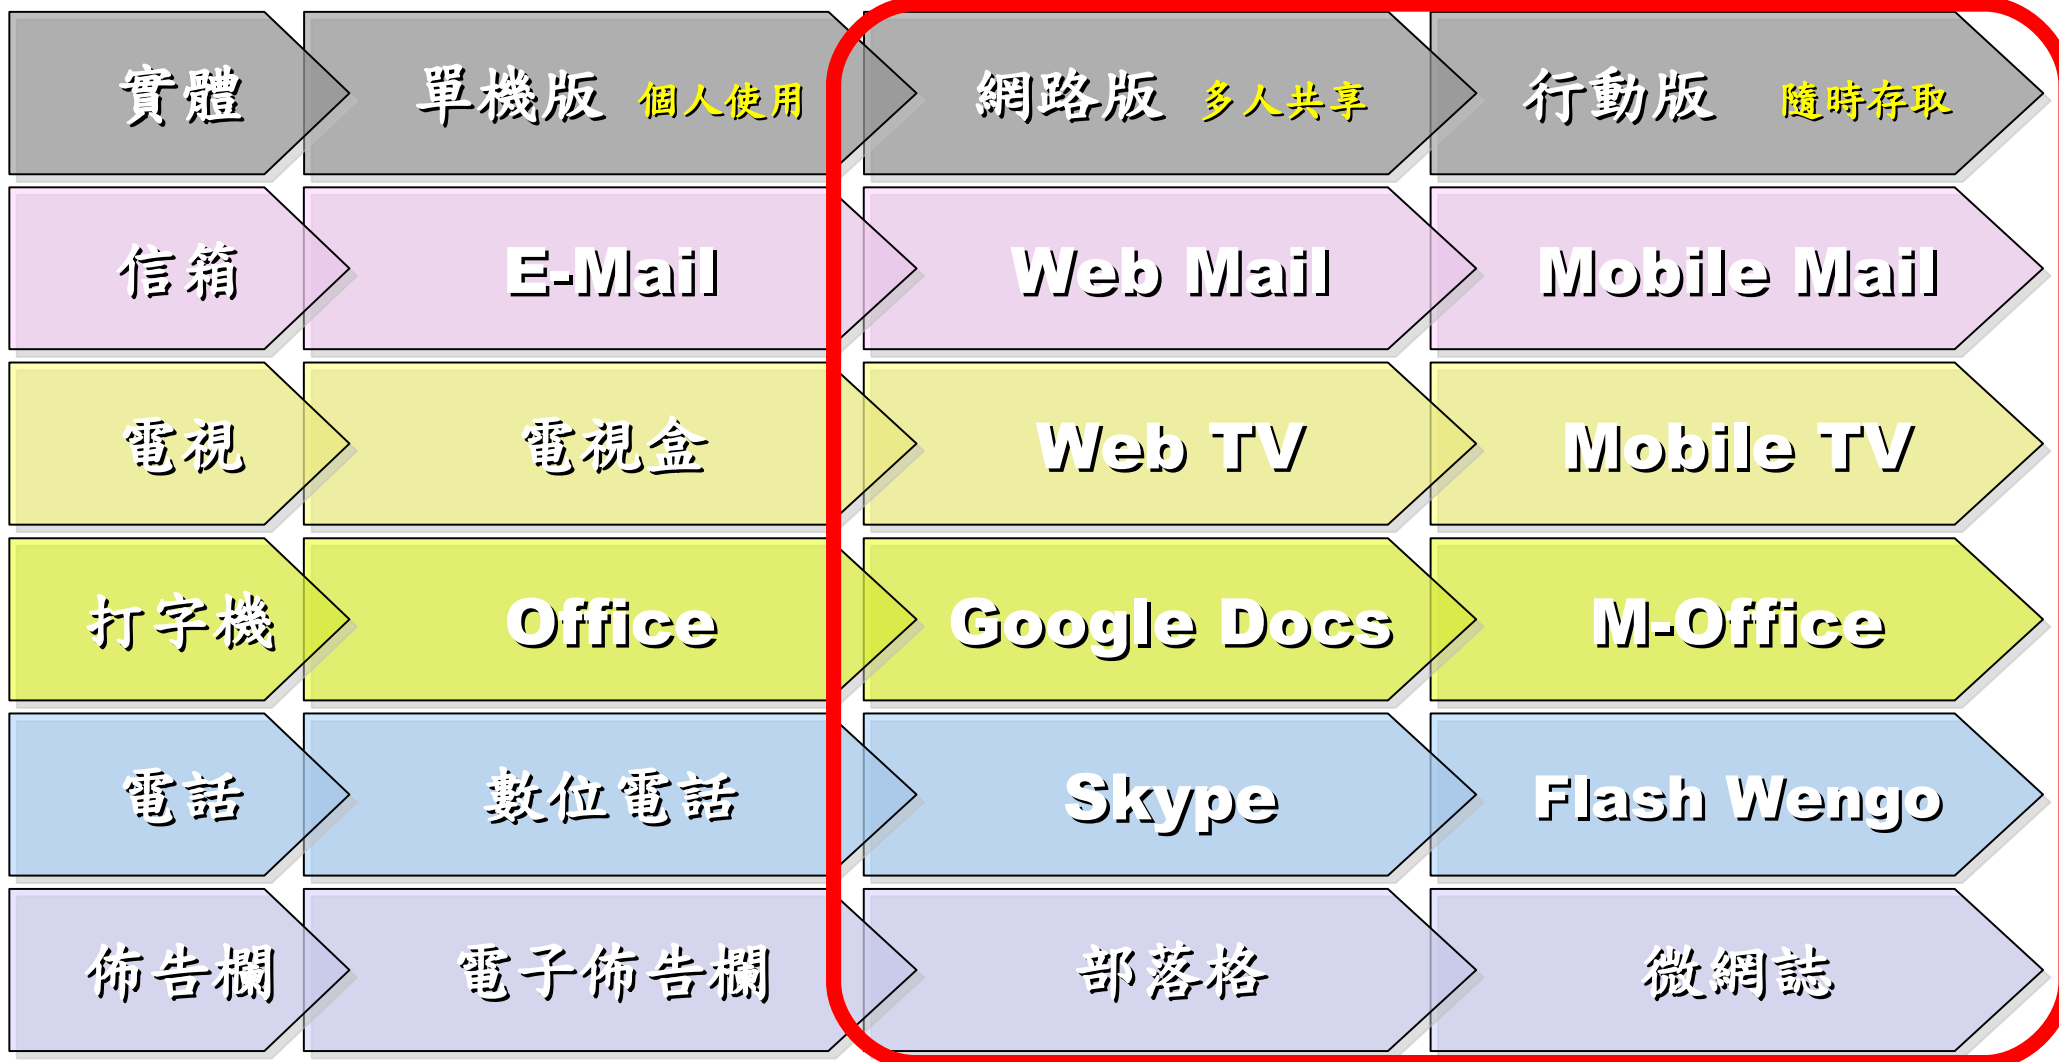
| 實體 | 單機版 個人使用 | 網路版 多人共享 | 行動版 隨時存取 |
|---|---|---|---|
| 信箱 | E-Mail | Web Mail | Mobile Mail |
| 電視 | 電視盒 | Web TV | Mobile TV |
| 打字機 | Office | Google Docs | M-Office |
| 電話 | 數位電話 | Skype | Flash Wengo |
| 佈告欄 | 電子佈告欄 | 部落格 | 微網誌 |